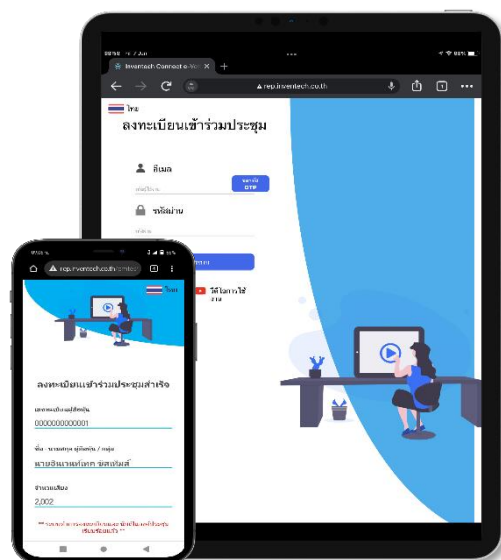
Inventech Connect e-Me ×

rep.inventech.co.th

ไทย

ลงทะเบียนเข้าร่วมประชุม

อีเมล

ขอรหัส OTP

รหัสผ่าน

วิดีโอการใช้งาน

rep.inventech.co.th/connect

ไทย

ลงทะเบียนเข้าร่วมประชุมสำเร็จ

เลขทะเบียนผู้ถือหุ้น

0000000000001

ชื่อ - นามสกุล ผู้ถือหุ้น / กลุ่ม

นายอินเวนเทค ซิสเต็มส์

จำนวนเสียง

2,002

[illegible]